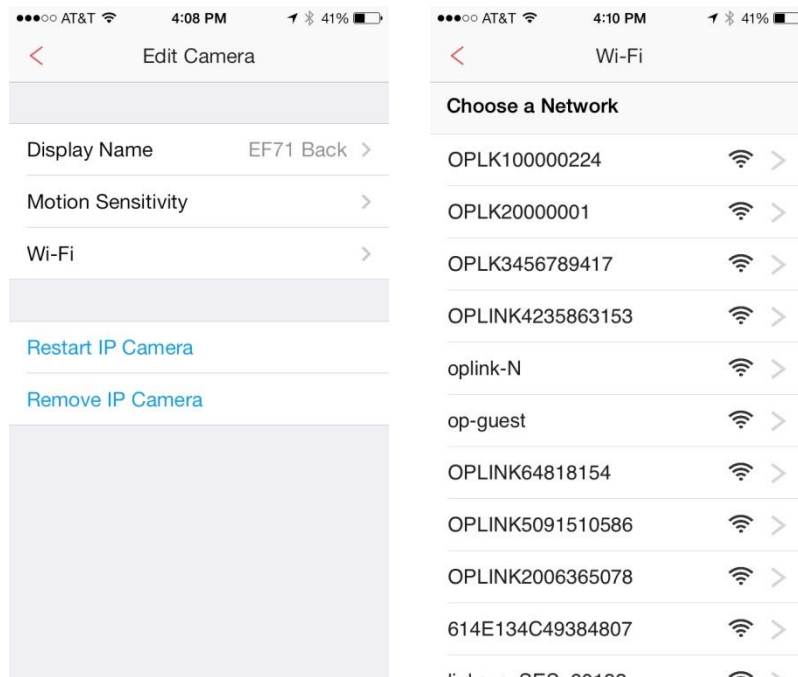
●●●○○ AT&T 4:08 PM 41%

Edit Camera

Display Name EF71 Back

Motion Sensitivity

Wi-Fi

Restart IP Camera

Remove IP Camera

●●●○○ AT&T 4:10 PM 41%

Wi-Fi

Choose a Network

OPLK100000224

OPLK20000001

OPLK3456789417

OPLINK4235863153

oplink-N

op-guest

OPLINK64818154

OPLINK5091510586

OPLINK2006365078

614E134C49384807

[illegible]